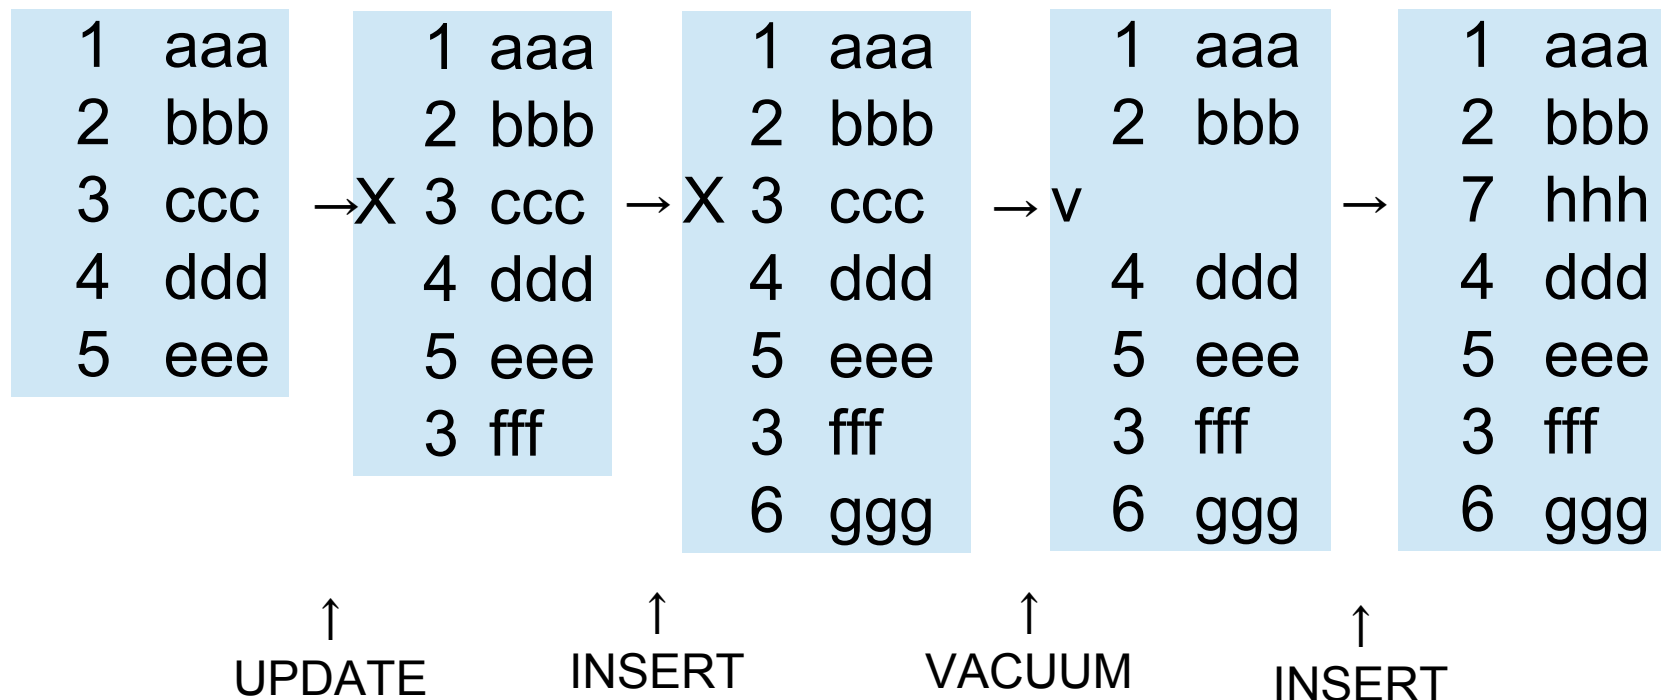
| 1 | aaa |
|---|---|
| 2 | bbb |
| 3 | ccc |
| 4 | ddd |
| 5 | eee |

→X

| 1 | aaa |
|---|---|
| 2 | bbb |
| 3 | ccc |
| 4 | ddd |
| 5 | eee |
| 3 | fff |

→X

| 1 | aaa |
|---|---|
| 2 | bbb |
| 3 | ccc |
| 4 | ddd |
| 5 | eee |
| 3 | fff |
| 6 | ggg |

→v

| 1 | aaa |
|---|---|
| 2 | bbb |
| | |
| 4 | ddd |
| 5 | eee |
| 3 | fff |
| 6 | ggg |

→

| 1 | aaa |
|---|---|
| 2 | bbb |
| 7 | hhh |
| 4 | ddd |
| 5 | eee |
| 3 | fff |
| 6 | ggg |

↑ UPDATE

↑ INSERT

↑ VACUUM

↑ INSERT